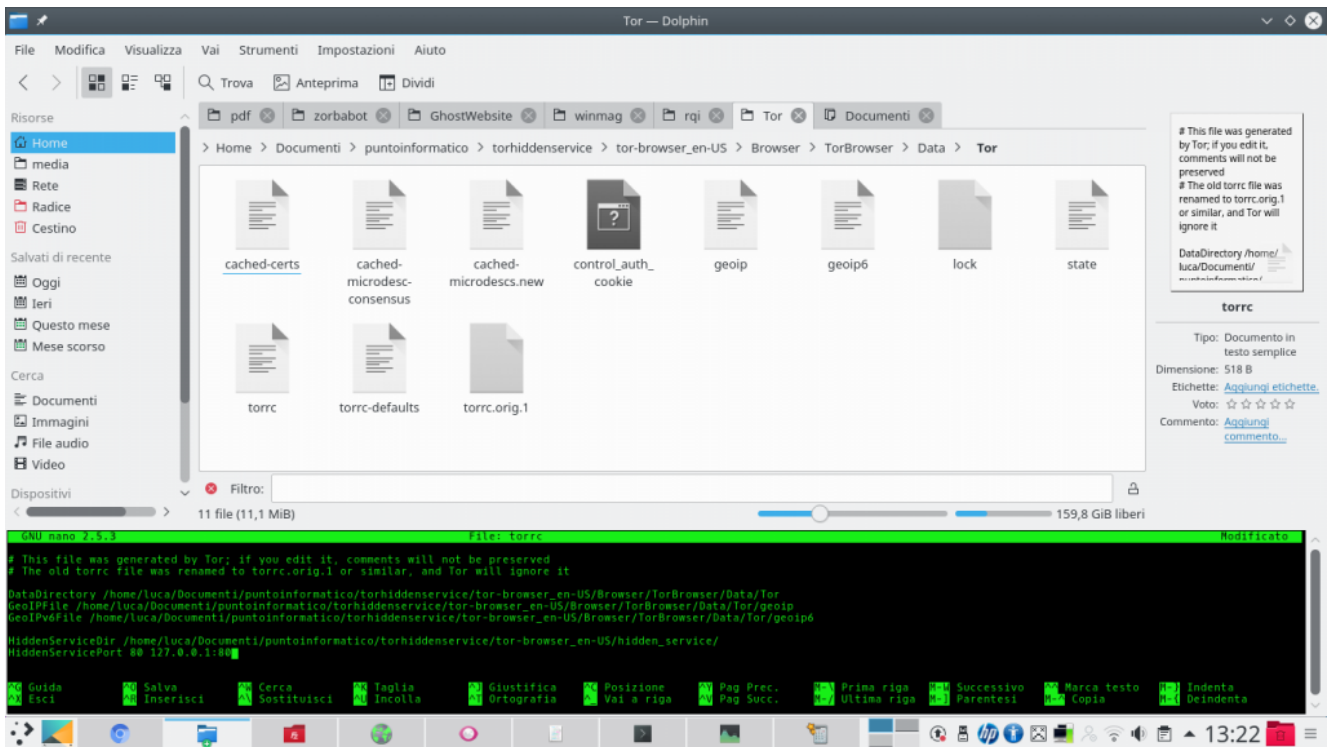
Tor — Dolphin

File Modifica Visualizza Vai Strumenti Impostazioni Aiuto

Trova Anteprima Dividi

Risorse
Home
media
Rete
Radice
Cestino
Salvati di recente
Oggi
Ieri
Questo mese
Mese scorso
Cerca
Documenti
Immagini
File audio
Video
Dispositivi

pdf zorbabot GhostWebsite winmag rqi Tor Documenti

> Home > Documenti > puntoinformatico > torhiddenservice > tor-browser_en-US > Browser > TorBrowser > Data > Tor

cached-certs
cached-microdesc-consensus
cached-microdescs.new
control_auth_cookie
geoip
geoip6
lock
state
torrc
torrc-defaults
torrc.orig.1

Filtro:

11 file (11,1 MiB)
159,8 GiB liberi

# This file was generated by Tor; if you edit it, comments will not be preserved
# The old torrc file was renamed to torrc.orig.1 or similar, and Tor will ignore it

DataDirectory /home/luca/Documenti/

torrc

Tipo: Documento in testo semplice
Dimensione: 518 B
Etichette: Aggiungi etichette.
Voto:
Commento: Aggiungi commento...

GNU nano 2.5.3 File: torrc Modificato

# This file was generated by Tor; if you edit it, comments will not be preserved
# The old torrc file was renamed to torrc.orig.1 or similar, and Tor will ignore it

DataDirectory /home/luca/Documenti/puntoinformatico/torhiddenservice/tor-browser_en-US/Browser/TorBrowser/Data/Tor
GeoIPFile /home/luca/Documenti/puntoinformatico/torhiddenservice/tor-browser_en-US/Browser/TorBrowser/Data/Tor/geoip
GeoIPv6File /home/luca/Documenti/puntoinformatico/torhiddenservice/tor-browser_en-US/Browser/TorBrowser/Data/Tor/geoip6

HiddenServiceDir /home/luca/Documenti/puntoinformatico/torhiddenservice/tor-browser_en-US/hidden_service/
HiddenServicePort 80 127.0.0.1:80

^G Guida ^O Salva ^W Cerca ^K Taglia ^J Giustifica ^C Posizione ^Y Pag Prec. M-\ Prima riga M-W Successivo M-^ Marca testo M-} Indenta
^X Esci ^R Inserisci ^\ Sostituisci ^U Incolla ^T Ortografia ^_ Vai a riga ^V Pag Succ. M-/ Ultima riga M-] Parentesi M-6 Copia M-{ Deindenta

13:22